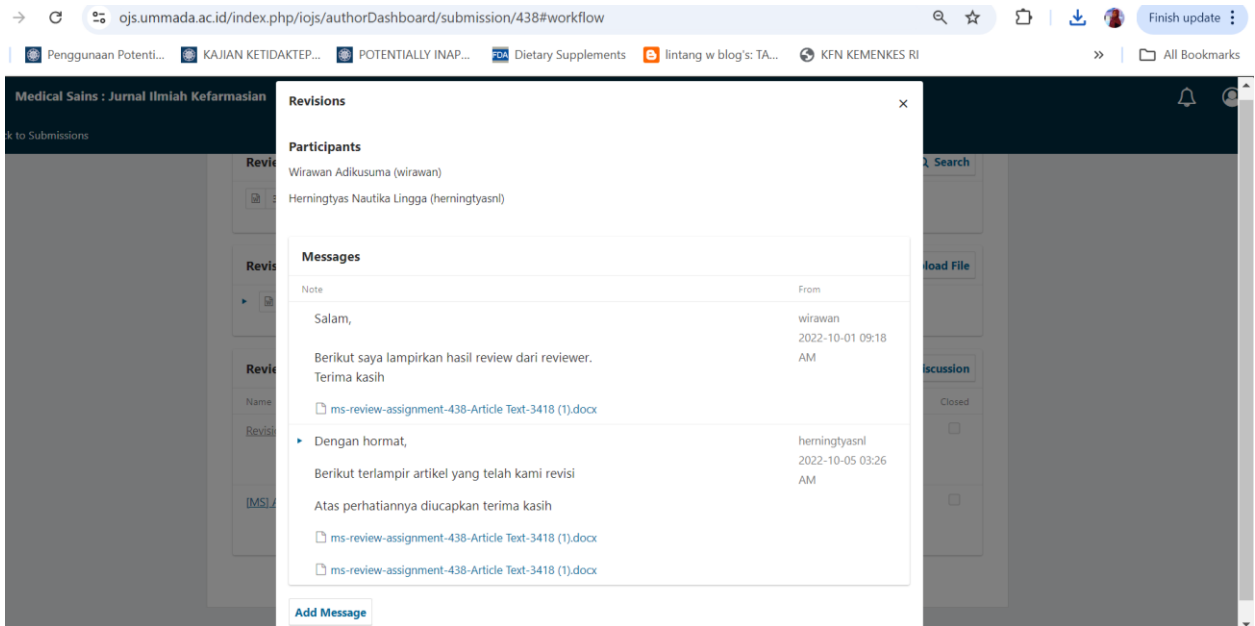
ojs.ummada.ac.id/index.php/iojs/authorDashboard/submission/438#workflow

Finish update

Penggunaan Potenti... KAJIAN KETIDAKTEP... POTENTIALLY INAP... Dietary Supplements lintang w blog's: TA... KFN KEMENKES RI » All Bookmarks

Medical Sains : Jurnal Ilmiah Kefarmasian

k to Submissions

Revi

Revis

Revi

Name

Revisi

[MS] A

Search

load File

iscussion

Closed

Revisions

Participants

Wirawan Adikusuma (wirawan)

Herningtyas Nautika Lingga (herningtyasnl)

Messages

| Note | From |
|---|---|
| Salam,<br><br>Berikut saya lampirkan hasil review dari reviewer.<br>Terima kasih<br><br>ms-review-assignment-438-Article Text-3418 (1).docx | wirawan<br>2022-10-01 09:18 AM |
| Dengan hormat,<br><br>Berikut terlampir artikel yang telah kami revisi<br><br>Atas perhatiannya diucapkan terima kasih<br><br>ms-review-assignment-438-Article Text-3418 (1).docx<br><br>ms-review-assignment-438-Article Text-3418 (1).docx | herningtyasnl<br>2022-10-05 03:26 AM |

Add Message